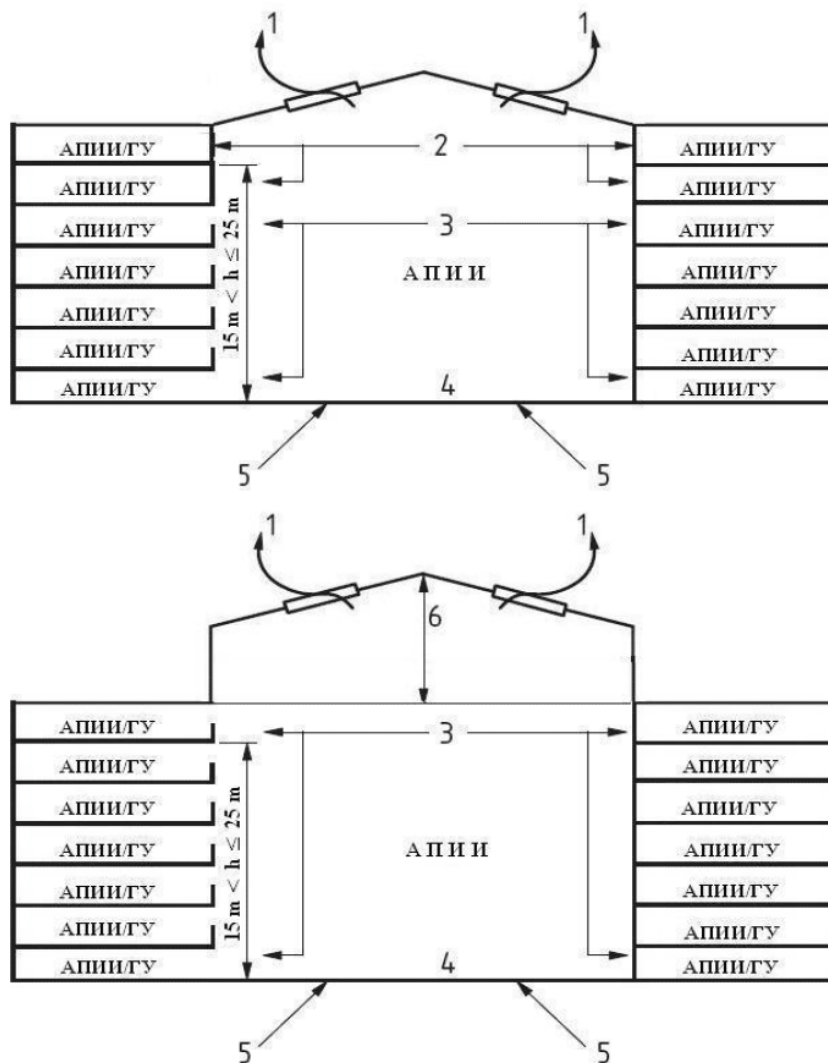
1
1
АПИИ/ГУ
2
АПИИ/ГУ
АПИИ/ГУ
АПИИ/ГУ
АПИИ/ГУ
3
АПИИ/ГУ
АПИИ/ГУ
АПИИ
АПИИ/ГУ
$15\ m < h \leq 25\ m$
АПИИ/ГУ
АПИИ/ГУ
АПИИ/ГУ
АПИИ/ГУ
АПИИ/ГУ
АПИИ/ГУ
АПИИ/ГУ
4
АПИИ/ГУ
5
5

1
1
6
АПИИ/ГУ
3
АПИИ/ГУ
АПИИ/ГУ
АПИИ/ГУ
АПИИ/ГУ
АПИИ/ГУ
АПИИ/ГУ
АПИИ
АПИИ/ГУ
$15\ m < h \leq 25\ m$
АПИИ/ГУ
АПИИ/ГУ
АПИИ/ГУ
АПИИ/ГУ
АПИИ/ГУ
АПИИ/ГУ
АПИИ/ГУ
4
АПИИ/ГУ
5
5